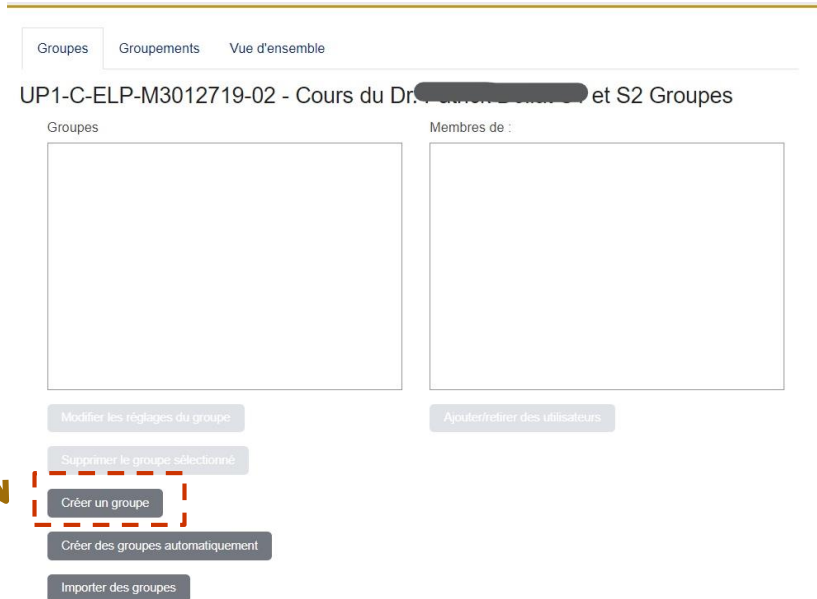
Groupes Groupements Vue d'ensemble

UP1-C-ELP-M3012719-02 - Cours du Dr. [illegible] et S2 Groupes

Groupes

Membres de :

Modifier les réglages du groupe

Ajouter/retirer des utilisateurs

Supprimer le groupe sélectionné

Créer un groupe

Créer des groupes automatiquement

Importer des groupes